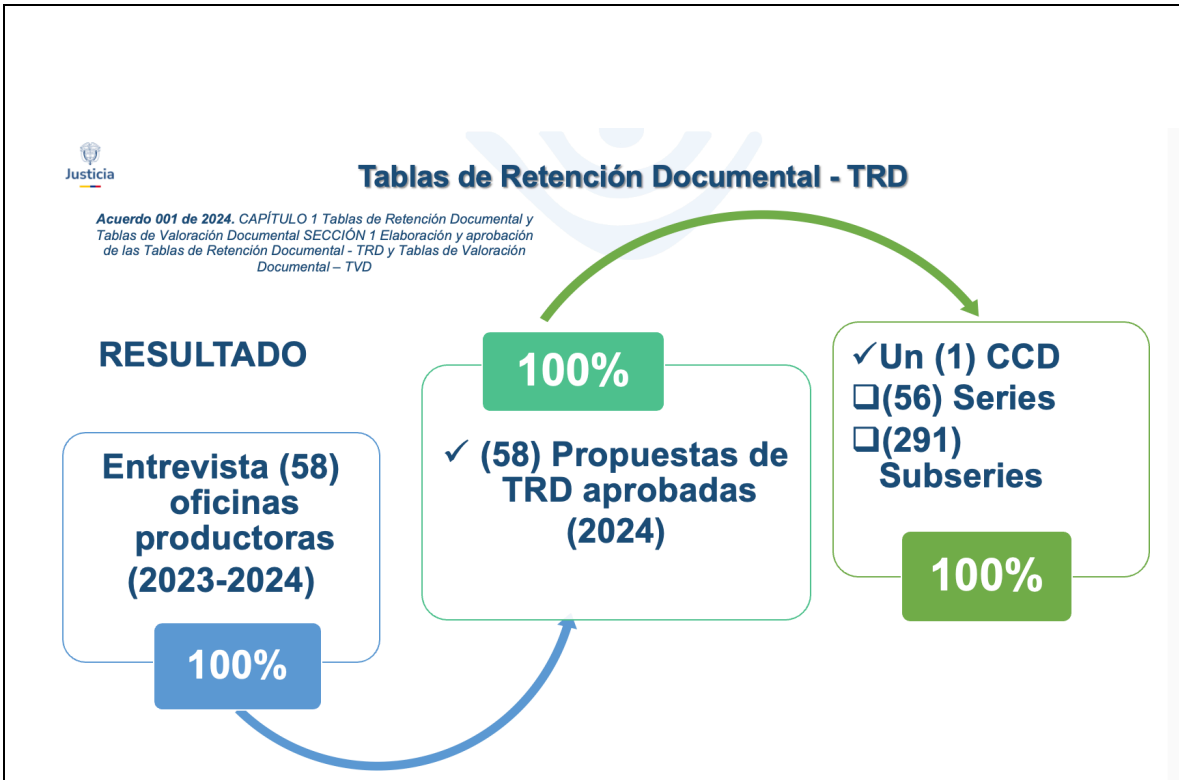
Justicia

Tablas de Retención Documental - TRD

Acuerdo 001 de 2024. CAPÍTULO 1 Tablas de Retención Documental y Tablas de Valoración Documental SECCIÓN 1 Elaboración y aprobación de las Tablas de Retención Documental - TRD y Tablas de Valoración Documental – TVD

RESULTADO

Entrevista (58) oficinas productoras (2023-2024)

100%

100%

✓ (58) Propuestas de TRD aprobadas (2024)

✓Un (1) CCD
❑(56) Series
❑(291) Subseries

100%